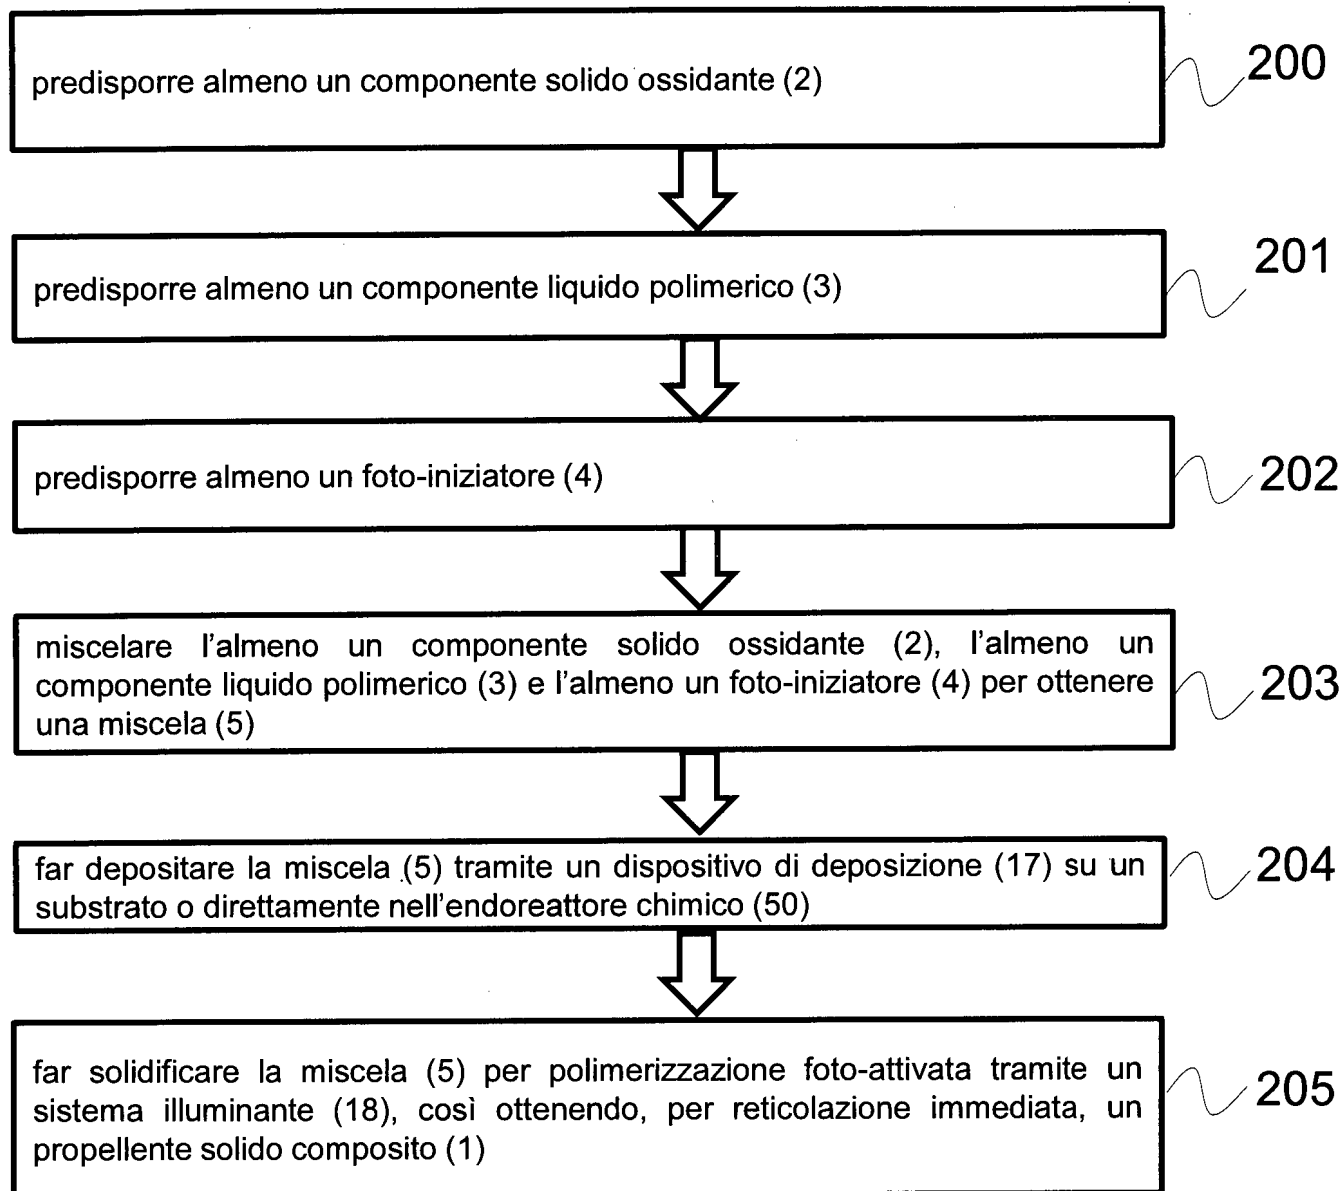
predisporre almeno un componente solido ossidante (2)

200

predisporre almeno un componente liquido polimerico (3)

201

predisporre almeno un foto-iniziatore (4)

202

miscelare l'almeno un componente solido ossidante (2), l'almeno un componente liquido polimerico (3) e l'almeno un foto-iniziatore (4) per ottenere una miscela (5)

203

far depositare la miscela (5) tramite un dispositivo di deposizione (17) su un substrato o direttamente nell'endoreattore chimico (50)

204

far solidificare la miscela (5) per polimerizzazione foto-attivata tramite un sistema illuminante (18), così ottenendo, per reticolazione immediata, un propellente solido composito (1)

205